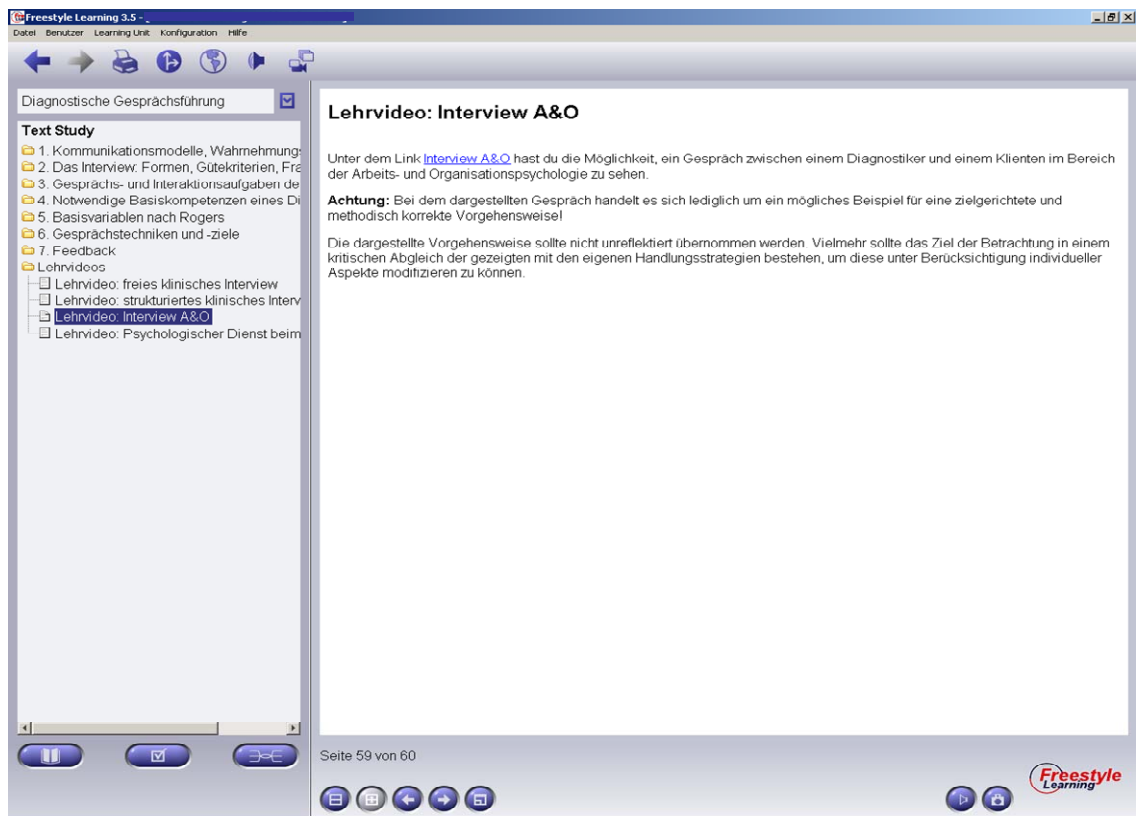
Freestyle Learning 3.5 -

Datei Benutzer Learning Unit Konfiguration Hilfe

Diagnostische Gesprächsführung

Text Study

1. Kommunikationsmodelle, Wahrnehmung

2. Das Interview: Formen, Gütekriterien, Fra

3. Gesprächs- und Interaktionsaufgaben de

4. Notwendige Basiskompetenzen eines Di

5. Basisvariablen nach Rogers

6. Gesprächstechniken und -ziele

7. Feedback

Lehrvideos

Lehrvideo: freies klinisches Interview

Lehrvideo: strukturiertes klinisches Interv

Lehrvideo: Interview A&O

Lehrvideo: Psychologischer Dienst beim

Lehrvideo: Interview A&O

Unter dem Link Interview A&O hast du die Möglichkeit, ein Gespräch zwischen einem Diagnostiker und einem Klienten im Bereich der Arbeits- und Organisationspsychologie zu sehen.

Achtung: Bei dem dargestellten Gespräch handelt es sich lediglich um ein mögliches Beispiel für eine zielgerichtete und methodisch korrekte Vorgehensweise!

Die dargestellte Vorgehensweise sollte nicht unreflektiert übernommen werden. Vielmehr sollte das Ziel der Betrachtung in einem kritischen Abgleich der gezeigten mit den eigenen Handlungsstrategien bestehen, um diese unter Berücksichtigung individueller Aspekte modifizieren zu können.

Seite 59 von 60

Freestyle Learning